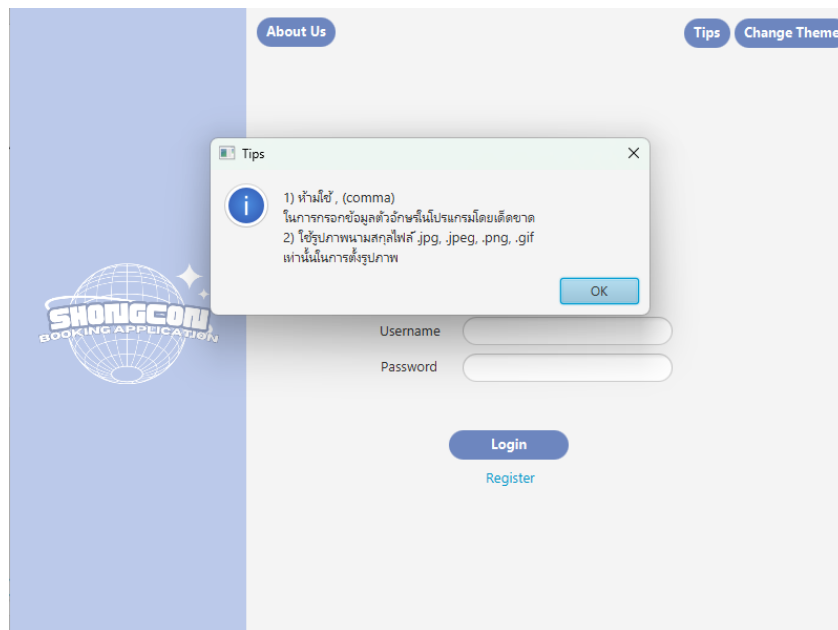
About Us

Tips

Change Theme

Tips

1) ห้ามใช้ , (comma)
ในการกรอกข้อมูลตัวอักษรในโปรแกรมโดยเด็ดขาด
2) ใช้รูปภาพนามสกุลไฟล์ .jpg, .jpeg, .png, .gif
เท่านั้นในการตั้งรูปภาพ

OK

SHONGCON
BOOKING APPLICATION

Username

Password

Login

Register